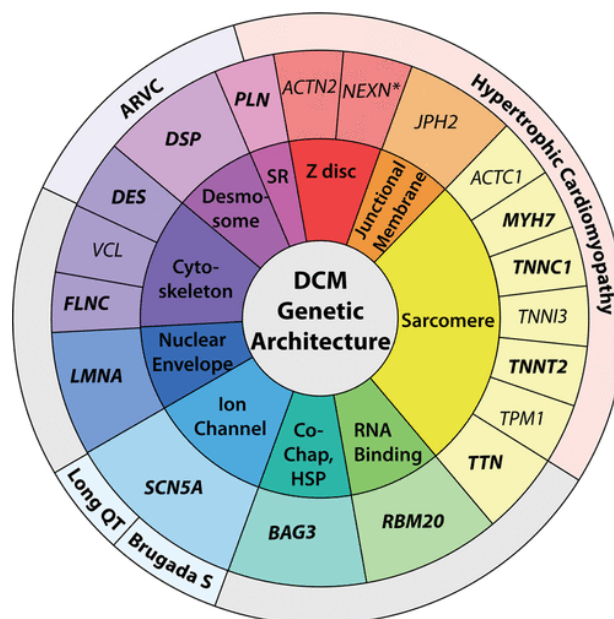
DCM Genetic Architecture

Sarcomere
Junctional Membrane
Z disc
SR
Desmosome
Cytoskeleton
Nuclear Envelope
Ion Channel
Co-Chap, HSP
RNA Binding

ACTN2
NEXN*
JPH2
ACTC1
MYH7
TNNC1
TNNI3
TNNT2
TPM1
TTN
RBM20
BAG3
SCN5A
LMNA
FLNC
VCL
DES
DSP
PLN

ARVC
Hypertrophic Cardiomyopathy
Long QT
Brugada S